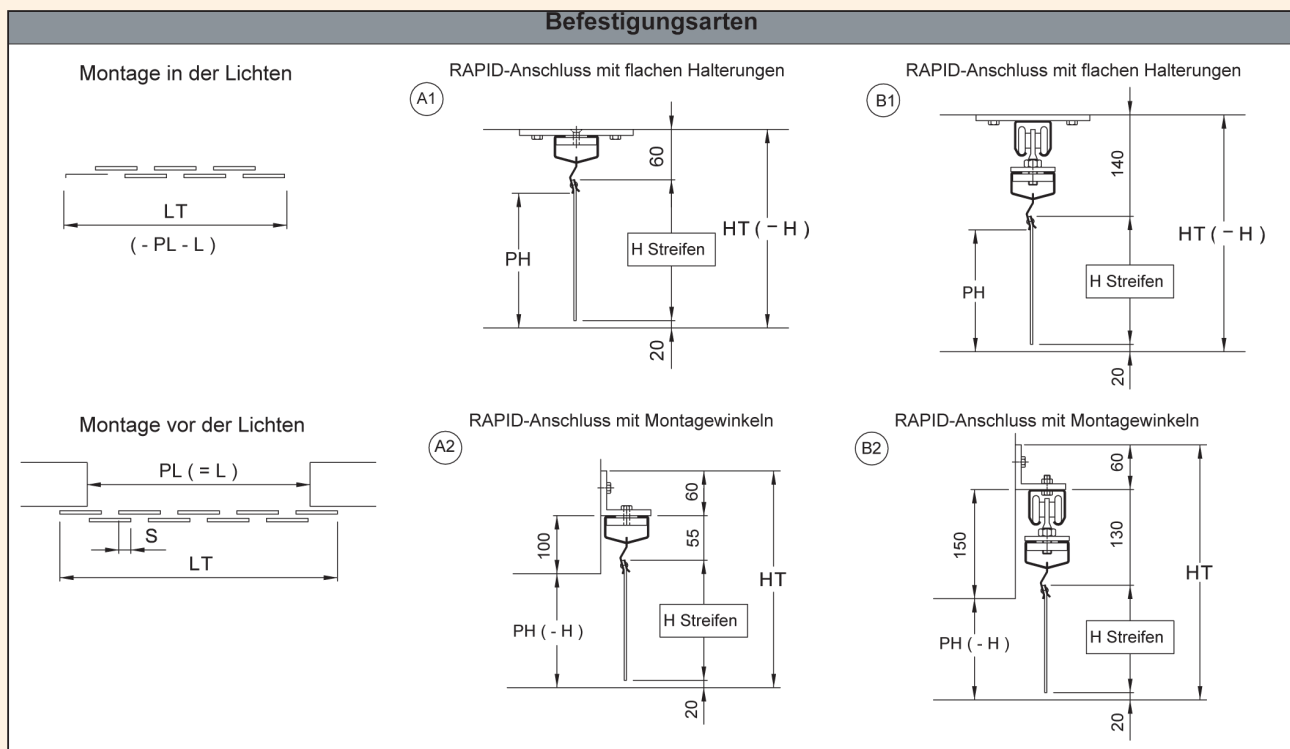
Befestigungsarten

Montage in der Lichten

LT
( - PL - L )

RAPID-Anschluss mit flachen Halterungen

A1

60
PH
H Streifen
HT ( − H )
20

RAPID-Anschluss mit flachen Halterungen

B1

140
PH
H Streifen
HT ( − H )
20

Montage vor der Lichten

PL ( = L )
S
LT

RAPID-Anschluss mit Montagewinkeln

A2

60
100
55
PH ( - H )
H Streifen
HT
20

RAPID-Anschluss mit Montagewinkeln

B2

60
150
130
PH ( - H )
H Streifen
HT
20